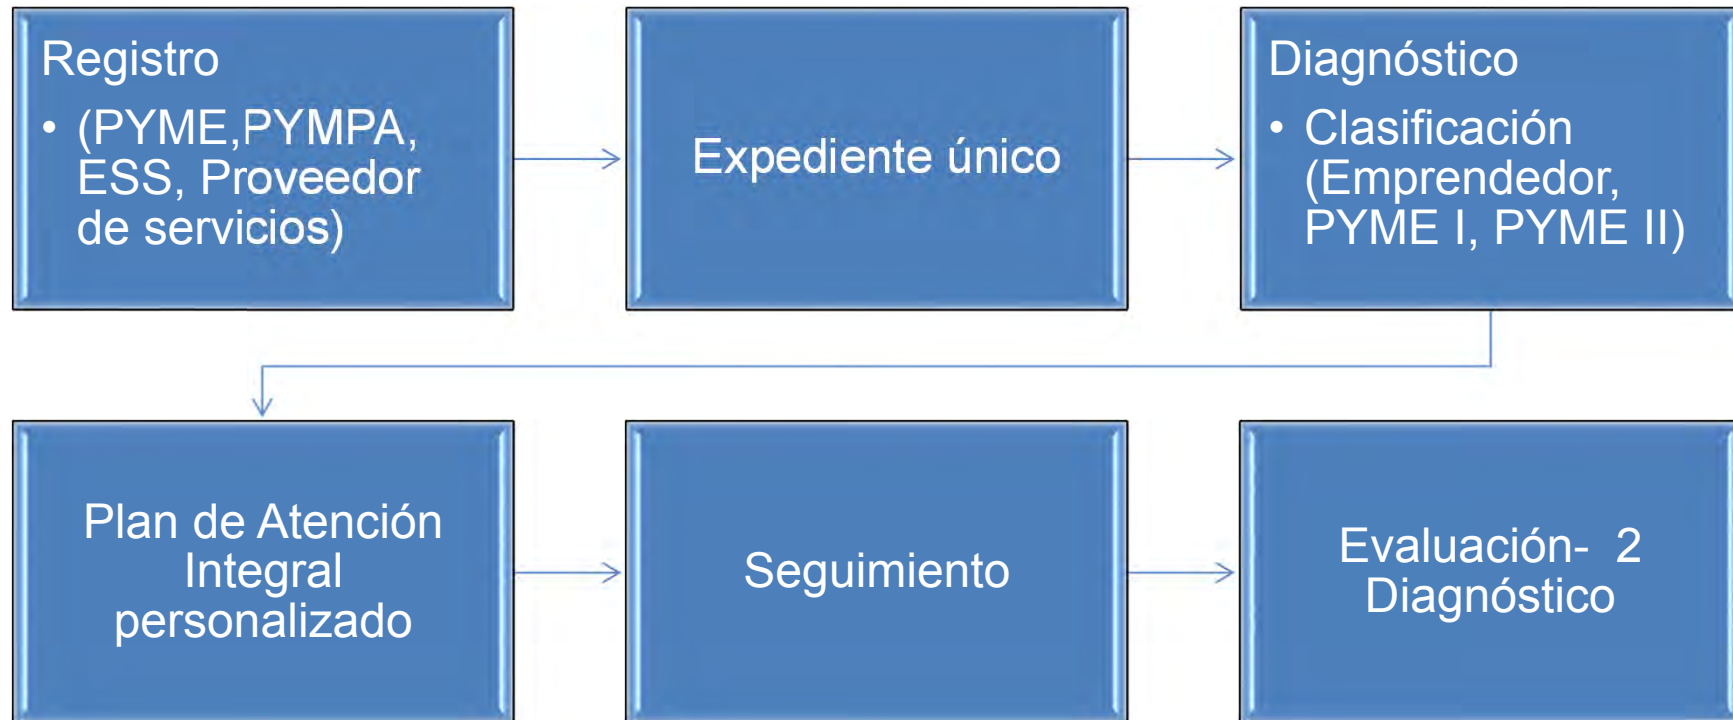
Registro
• (PYME,PYMPA, ESS, Proveedor de servicios)

Expediente único

Diagnóstico
• Clasificación (Emprendedor, PYME I, PYME II)

Plan de Atención Integral personalizado

Seguimiento

Evaluación- 2 Diagnóstico